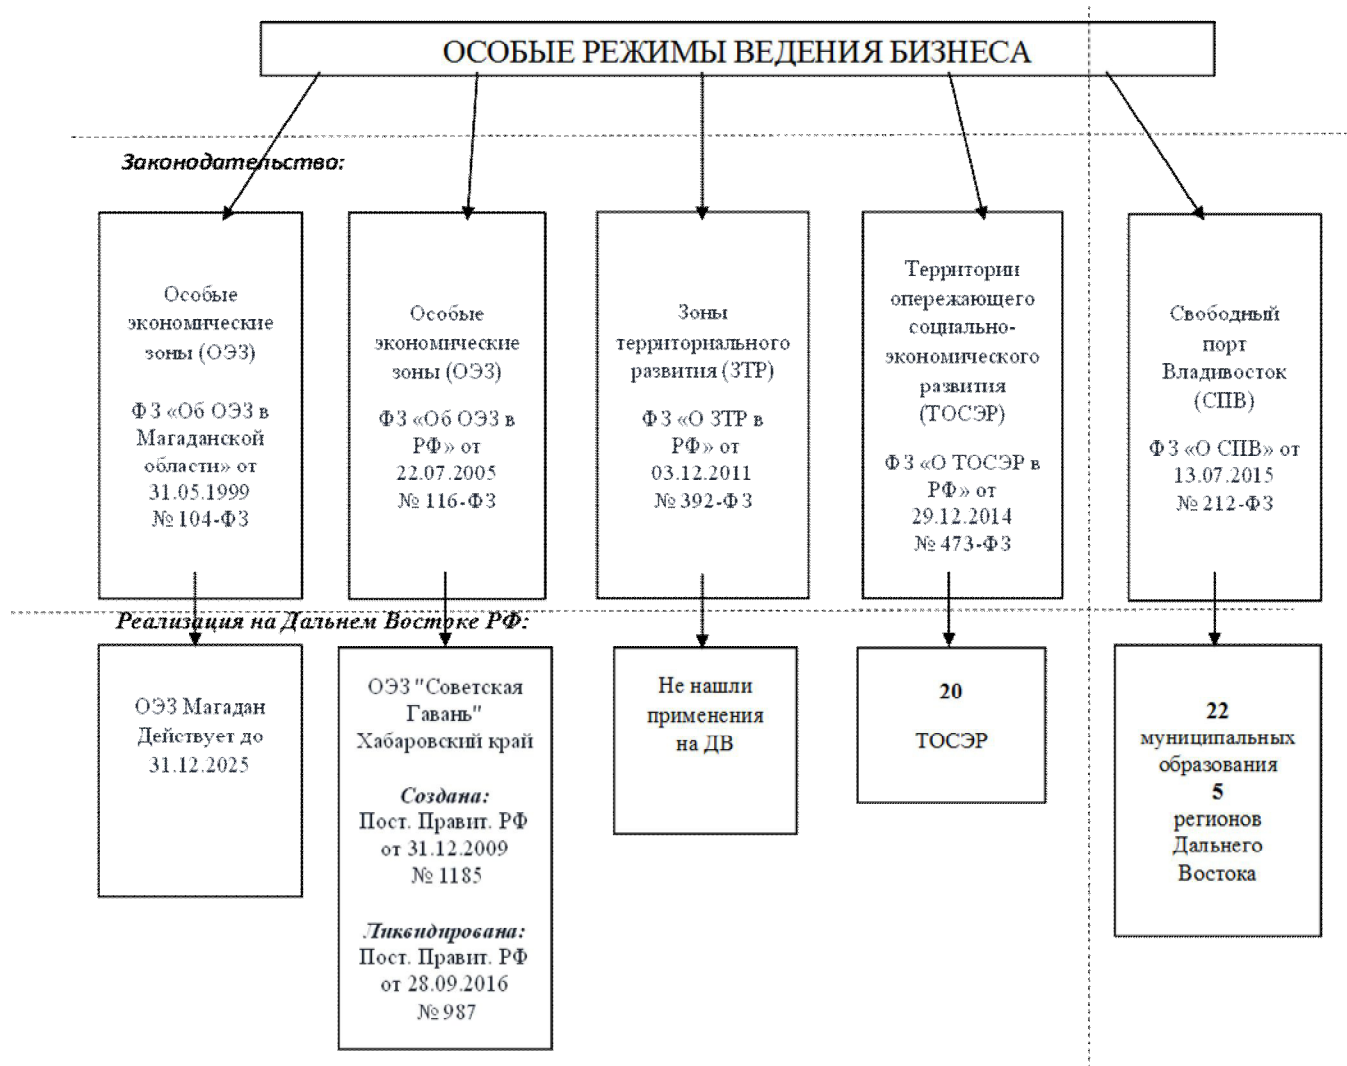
ОСОБЫЕ РЕЖИМЫ ВЕДЕНИЯ БИЗНЕСА

Законодательство:

Особые экономические зоны (ОЭЗ)

ФЗ «Об ОЭЗ в Магаданской области» от 31.05.1999 № 104-ФЗ

Особые экономические зоны (ОЭЗ)

ФЗ «Об ОЭЗ в РФ» от 22.07.2005 № 116-ФЗ

Зоны территориального развития (ЗТР)

ФЗ «О ЗТР в РФ» от 03.12.2011 № 392-ФЗ

Территории опережающего социально-экономического развития (ТОСЭР)

ФЗ «О ТОСЭР в РФ» от 29.12.2014 № 473-ФЗ

Свободный порт Владивосток (СПВ)

ФЗ «О СПВ» от 13.07.2015 № 212-ФЗ

Реализация на Дальнем Востоке РФ:

ОЭЗ Магадан Действует до 31.12.2025

ОЭЗ "Советская Гавань" Хабаровский край

Создана: Пост. Правит. РФ от 31.12.2009 № 1185

Ликвидирована: Пост. Правит. РФ от 28.09.2016 № 987

Не нашли применения на ДВ

20

ТОСЭР

22 муниципальных образования 5 регионов Дальнего Востока